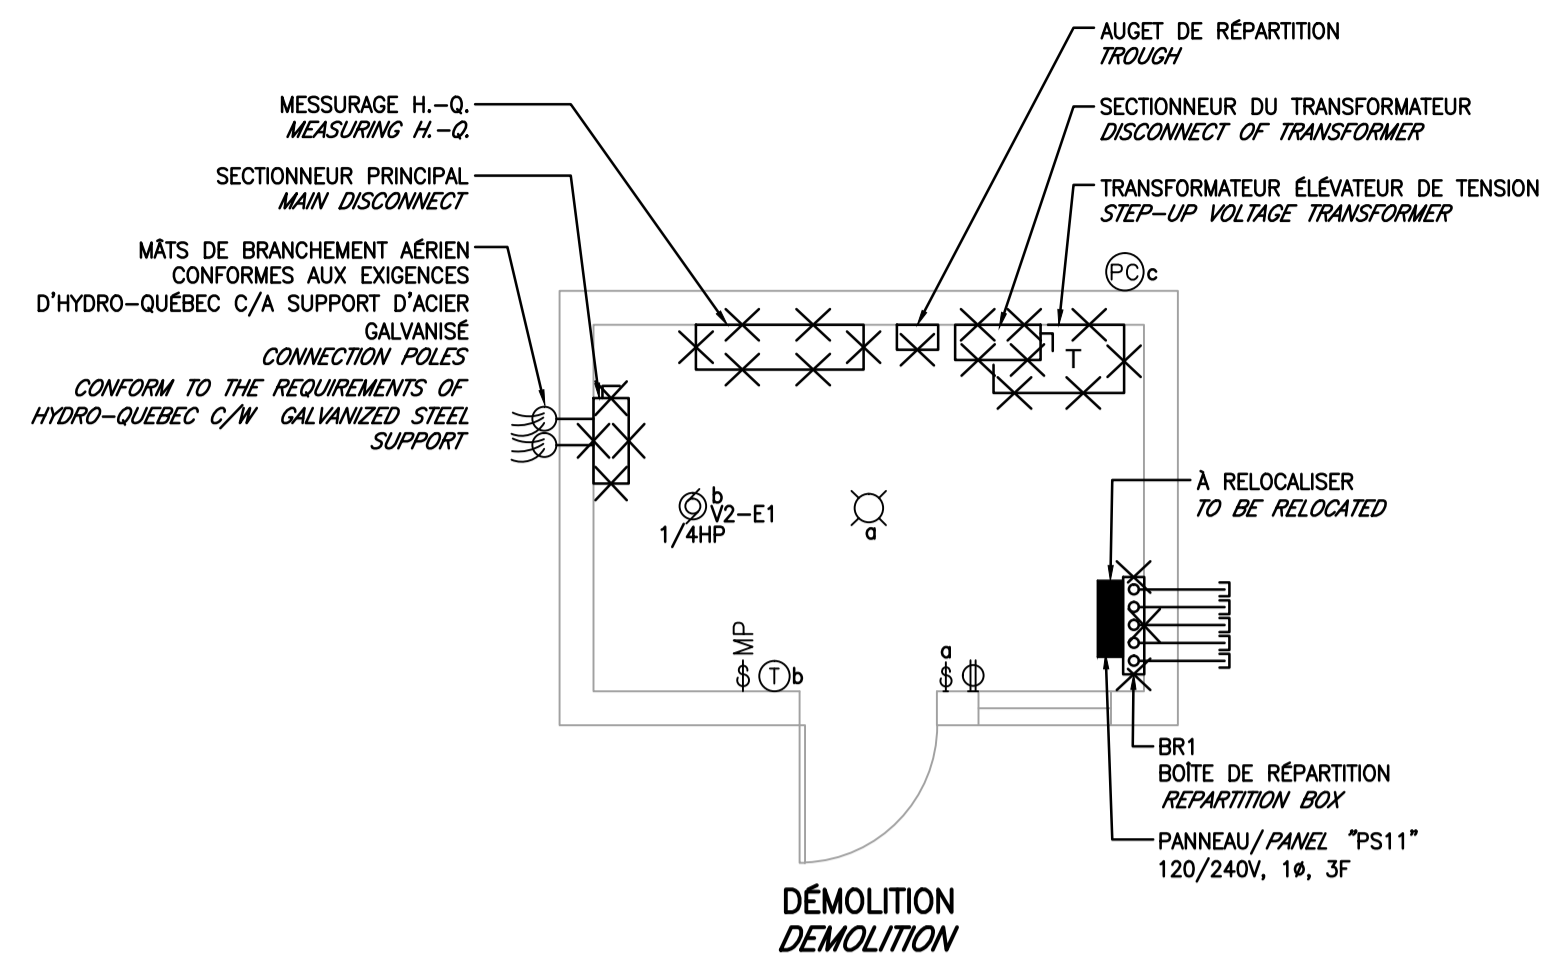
AUGET DE RÉPARTITION
TROUGH

MESSURAGE H.-Q.
MEASURING H.-Q.

SECTIONNEUR DU TRANSFORMATEUR
DISCONNECT OF TRANSFORMER

SECTIONNEUR PRINCIPAL
MAIN DISCONNECT

TRANSFORMATEUR ÉLÉVATEUR DE TENSION
STEP-UP VOLTAGE TRANSFORMER

MÂTS DE BRANCHEMENT AÉRIEN CONFORMES AUX EXIGENCES D'HYDRO-QUÉBEC C/A SUPPORT D'ACIER GALVANISÉ
CONNECTION POLES
CONFORM TO THE REQUIREMENTS OF HYDRO-QUEBEC C/W GALVANIZED STEEL SUPPORT

PC c

T

b
V2-E1
1/4HP

a

À RELOCALISER
TO BE RELOCATED

MP
\$ T b

a
\$

BR1
BOÎTE DE RÉPARTITION
REPARTITION BOX

PANNEAU/PANEL "PS11"
120/240V, 1ø, 3F

DÉMOLITION
DEMOLITION